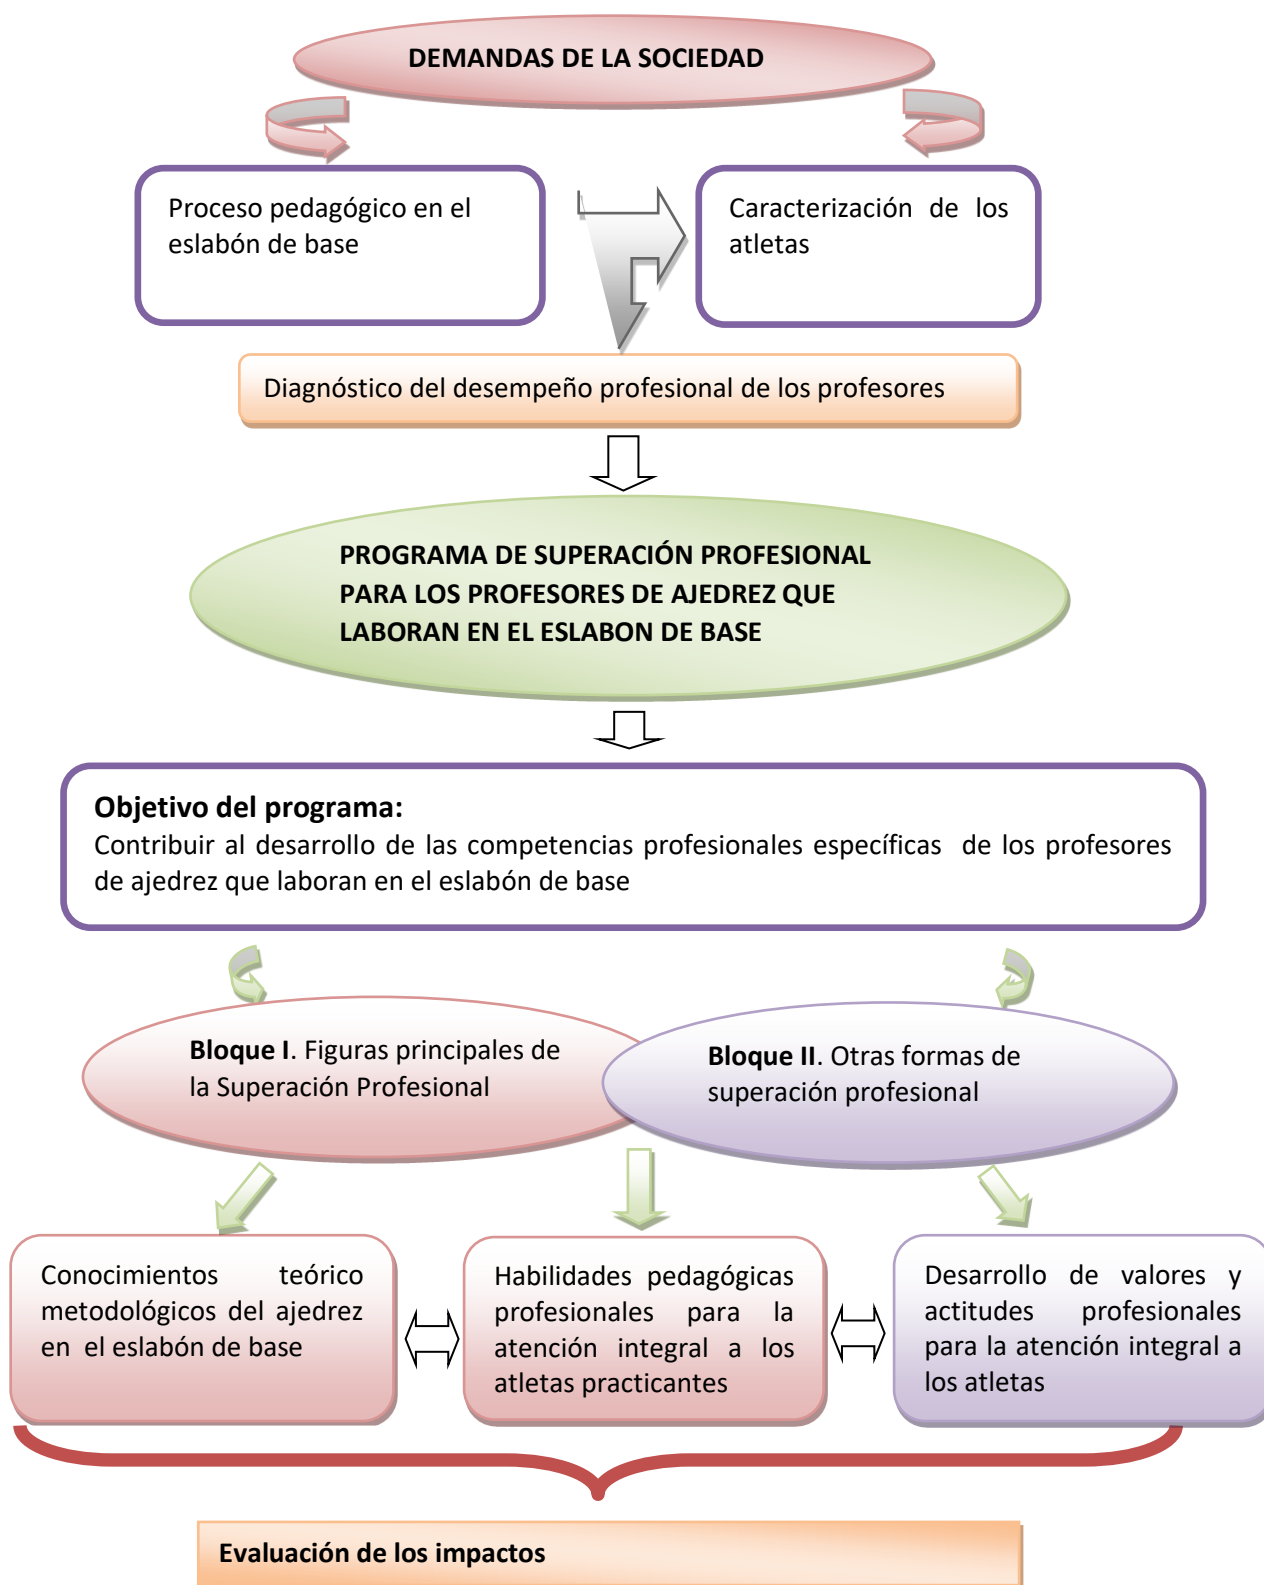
DEMANDAS DE LA SOCIEDAD

Proceso pedagógico en el eslabón de base

Caracterización de los atletas

Diagnóstico del desempeño profesional de los profesores

PROGRAMA DE SUPERACIÓN PROFESIONAL PARA LOS PROFESORES DE AJEDREZ QUE LABORAN EN EL ESLABON DE BASE

Objetivo del programa:
Contribuir al desarrollo de las competencias profesionales específicas de los profesores de ajedrez que laboran en el eslabón de base

Bloque I. Figuras principales de la Superación Profesional

Bloque II. Otras formas de superación profesional

Conocimientos teórico metodológicos del ajedrez en el eslabón de base

Habilidades pedagógicas profesionales para la atención integral a los atletas practicantes

Desarrollo de valores y actitudes profesionales para la atención integral a los atletas

Evaluación de los impactos